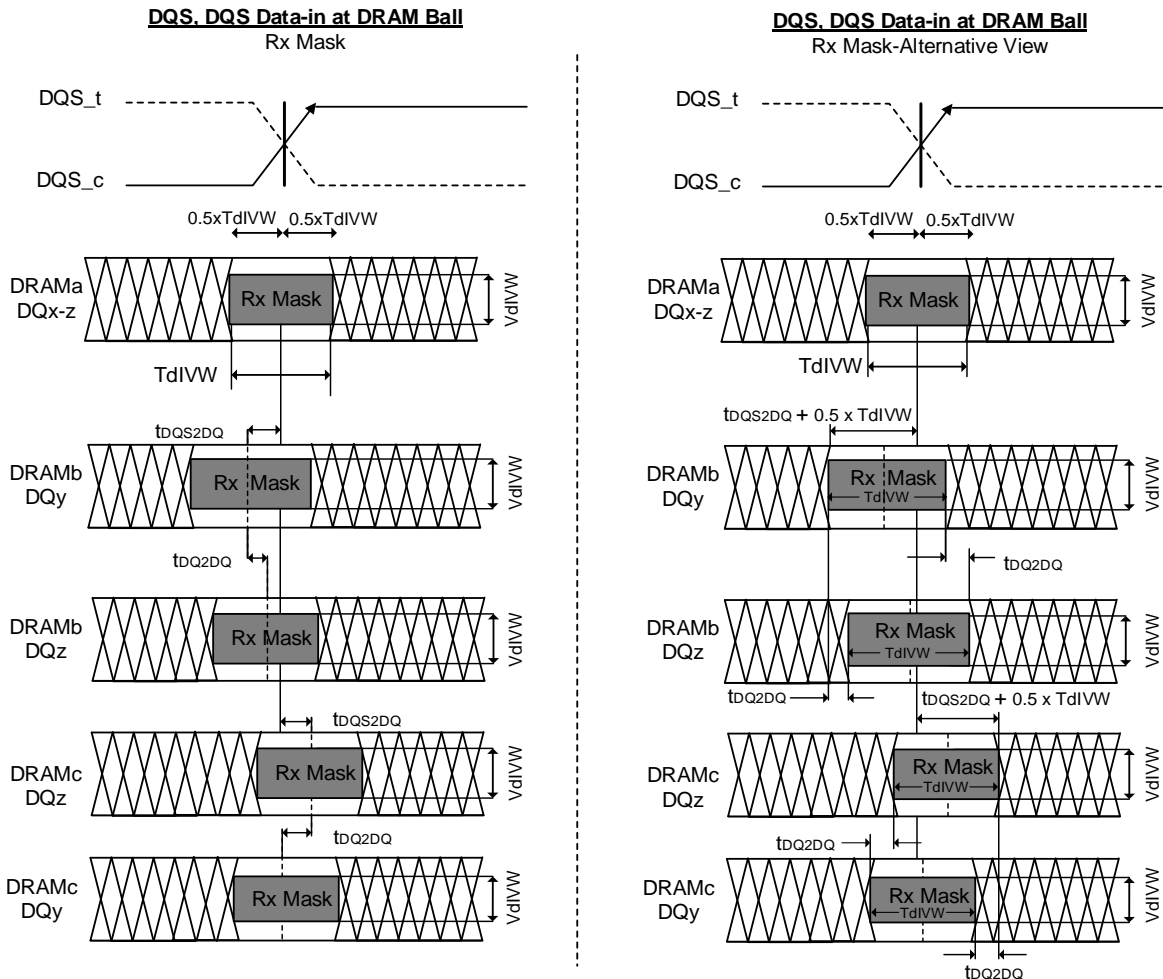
DQS, DQS Data-in at DRAM Ball
Rx Mask

DQS_t
DQS_c
0.5xTdIVW 0.5xTdIVW
DRAMa DQx-z
Rx Mask
VdIVW
TdIVW
$t_{DQS2DQ}$
DRAMb DQy
Rx Mask
VdIVW
$t_{DQ2DQ}$
DRAMb DQz
Rx Mask
VdIVW
$t_{DQS2DQ}$
DRAMc DQz
Rx Mask
VdIVW
$t_{DQ2DQ}$
DRAMc DQy
Rx Mask
VdIVW

DQS, DQS Data-in at DRAM Ball
Rx Mask-Alternative View

DQS_t
DQS_c
0.5xTdIVW 0.5xTdIVW
DRAMa DQx-z
Rx Mask
VdIVW
TdIVW
$t_{DQS2DQ}$ + 0.5 x TdIVW
DRAMb DQy
Rx Mask
TdIVW
VdIVW
$t_{DQ2DQ}$
DRAMb DQz
Rx Mask
TdIVW
VdIVW
$t_{DQ2DQ}$
$t_{DQS2DQ}$ + 0.5 x TdIVW
DRAMc DQz
Rx Mask
TdIVW
VdIVW
$t_{DQ2DQ}$
DRAMc DQy
Rx Mask
TdIVW
VdIVW
$t_{DQ2DQ}$